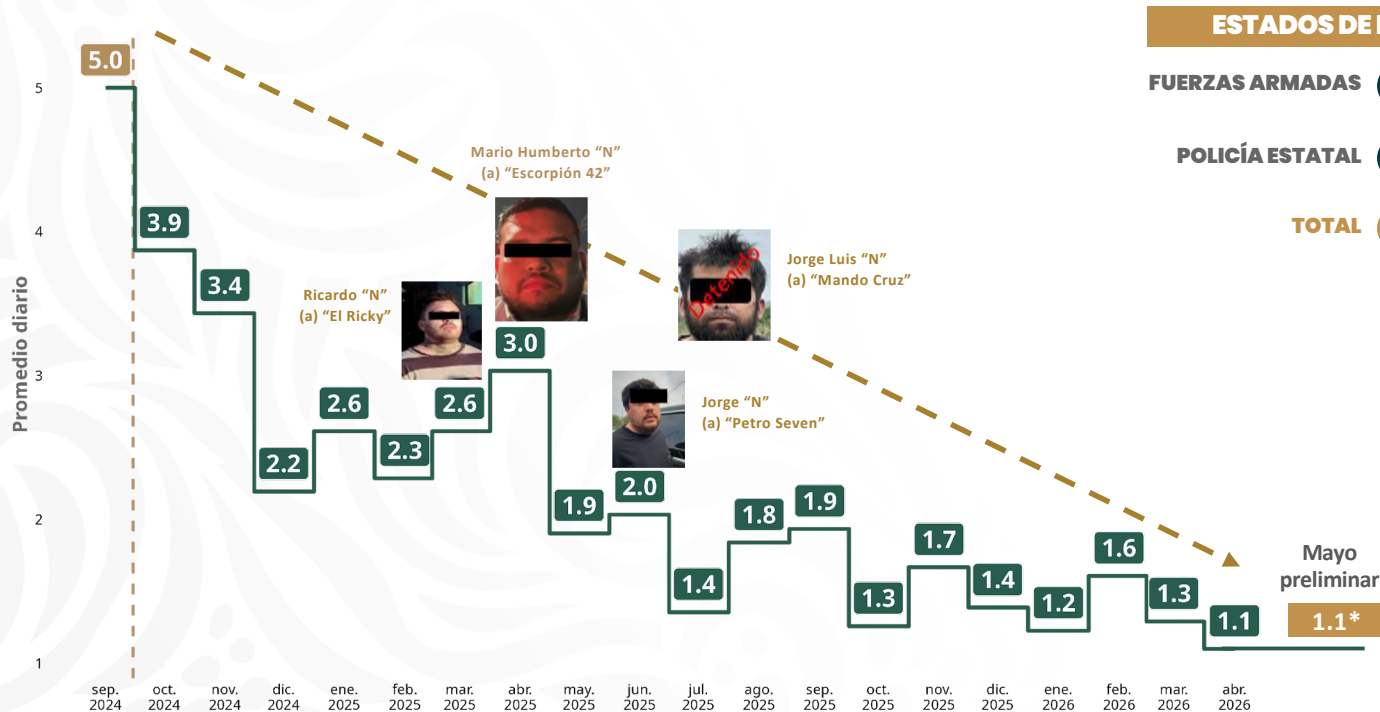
ESTADOS DE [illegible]

FUERZAS ARMADAS

POLICÍA ESTATAL

TOTAL

Promedio diario

5
4
3
2
1

5.0
3.9
3.4
2.2
2.6
2.3
2.6
3.0
1.9
2.0
1.4
1.8
1.9
1.3
1.7
1.4
1.2
1.6
1.3
1.1

Mario Humberto "N"
(a) "Escorpión 42"

Jorge Luis "N"
(a) "Mando Cruz"

Detenido

Ricardo "N"
(a) "El Ricky"

Jorge "N"
(a) "Petro Seven"

Mayo
preliminar

1.1*

sep. 2024
oct. 2024
nov. 2024
dic. 2024
ene. 2025
feb. 2025
mar. 2025
abr. 2025
may. 2025
jun. 2025
jul. 2025
ago. 2025
sep. 2025
oct. 2025
nov. 2025
dic. 2025
ene. 2026
feb. 2026
mar. 2026
abr. 2026